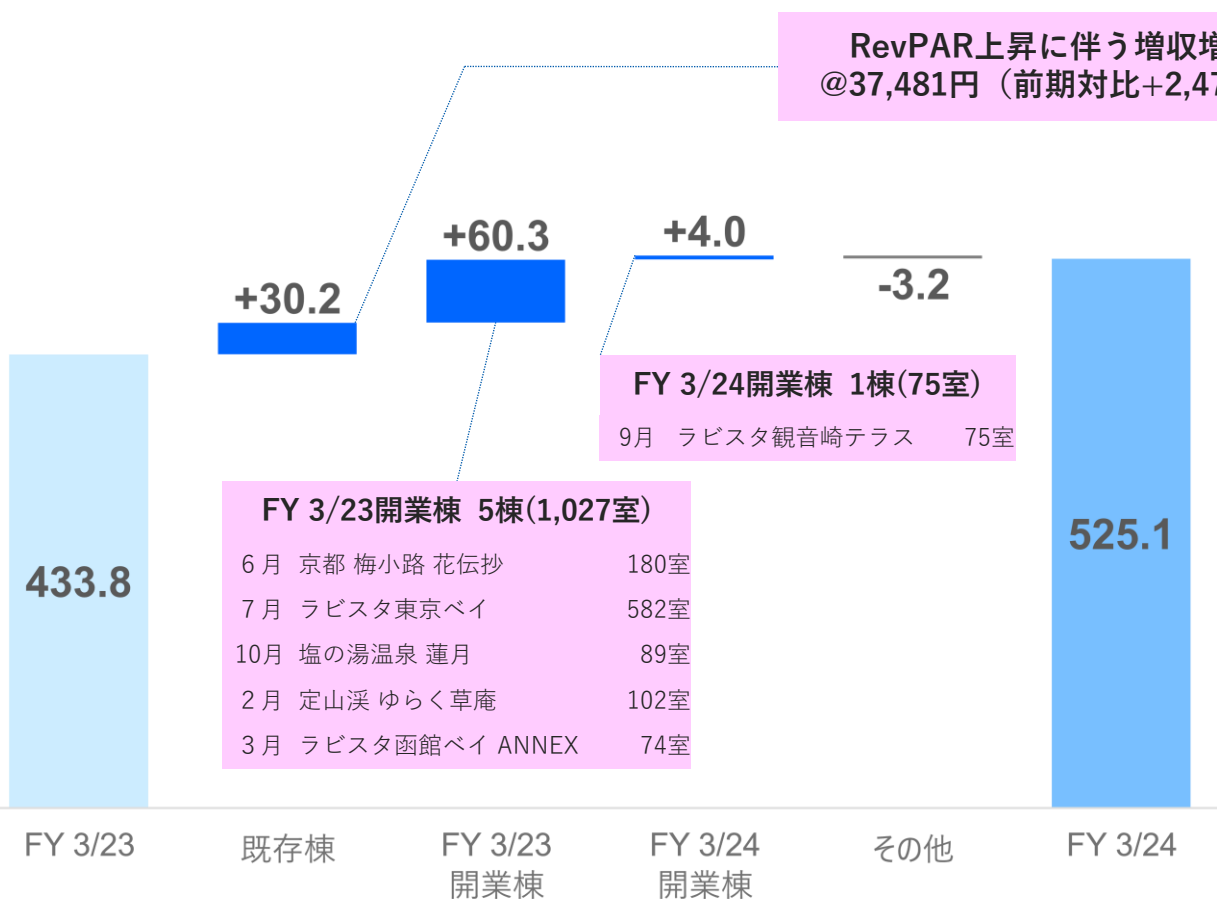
RevPAR上昇に伴う増収増
@37,481円（前期対比+2,47

+60.3

+4.0

+30.2

-3.2

FY 3/24開業棟 1棟(75室)
9月 ラビスタ観音崎テラス 75室

FY 3/23開業棟 5棟(1,027室)
6月 京都 梅小路 花伝抄 180室
7月 ラビスタ東京ベイ 582室
10月 塩の湯温泉 蓮月 89室
2月 定山渓 ゆらく草庵 102室
3月 ラビスタ函館ベイ ANNEX 74室

433.8

525.1

FY 3/23

既存棟

FY 3/23
開業棟

FY 3/24
開業棟

その他

FY 3/24